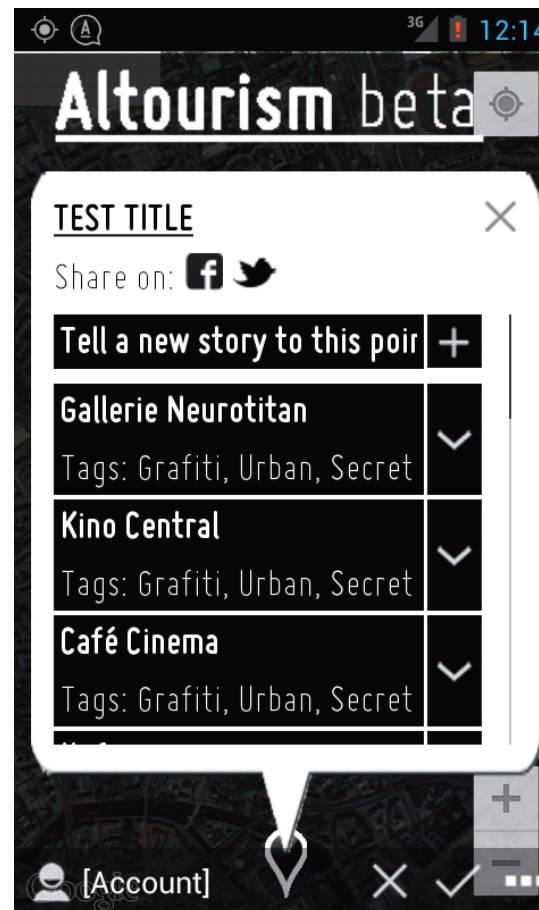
3G 12:14

Altourism beta

TEST TITLE

Share on:

Tell a new story to this poir +

Gallerie Neurotitan

Tags: Grafiti, Urban, Secret

Kino Central

Tags: Grafiti, Urban, Secret

Café Cinema

Tags: Grafiti, Urban, Secret

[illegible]

+

−

[Account]

Google